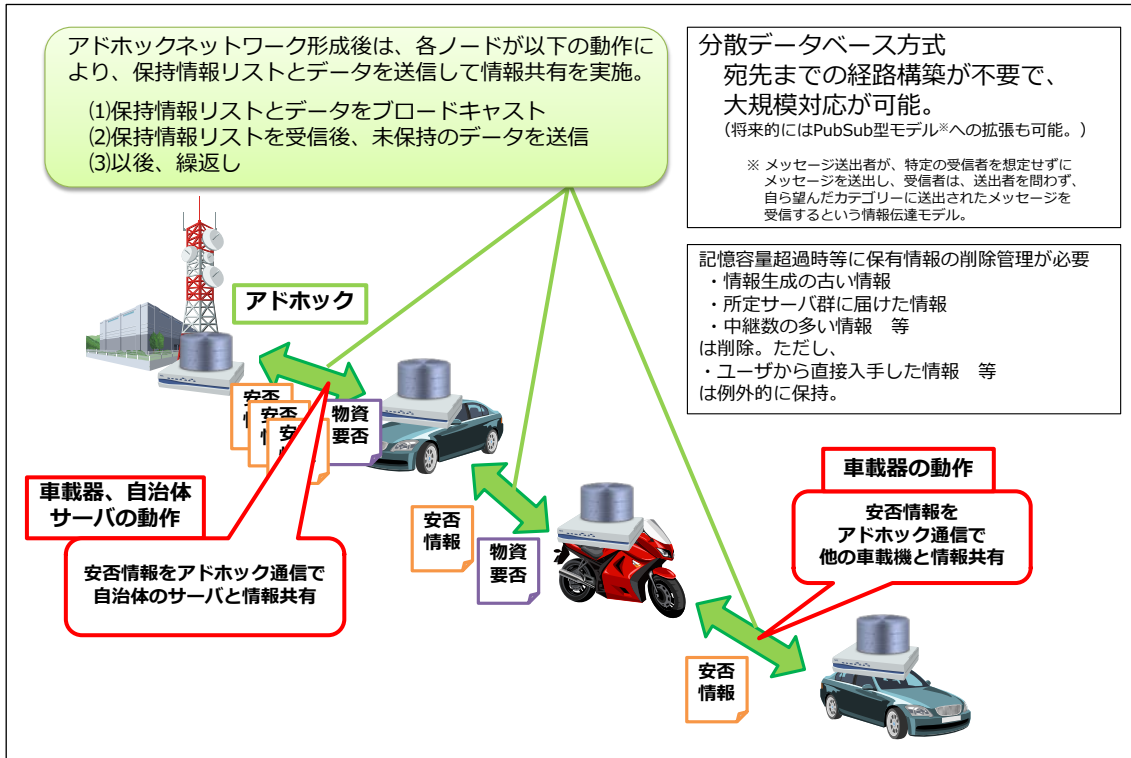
アドホックネットワーク形成後は、各ノードが以下の動作により、保持情報リストとデータを送信して情報共有を実施。

⑴保持情報リストとデータをブロードキャスト
⑵保持情報リストを受信後、未保持のデータを送信
⑶以後、繰返し

分散データベース方式
宛先までの経路構築が不要で、
大規模対応が可能。
（将来的にはPubSub型モデル※への拡張も可能。）

※ メッセージ送出者が、特定の受信者を想定せずにメッセージを送出し、受信者は、送出者を問わず、自ら望んだカテゴリーに送出されたメッセージを受信するという情報伝達モデル。

記憶容量超過時等に保有情報の削除管理が必要
・情報生成の古い情報
・所定サーバ群に届けた情報
・中継数の多い情報　等
は削除。ただし、
・ユーザから直接入手した情報　等
は例外的に保持。

アドホック

安否情報

安否

安否

物資要否

車載器、自治体サーバの動作

安否情報をアドホック通信で自治体のサーバと情報共有

安否情報

物資要否

車載器の動作

安否情報をアドホック通信で他の車載機と情報共有

安否情報